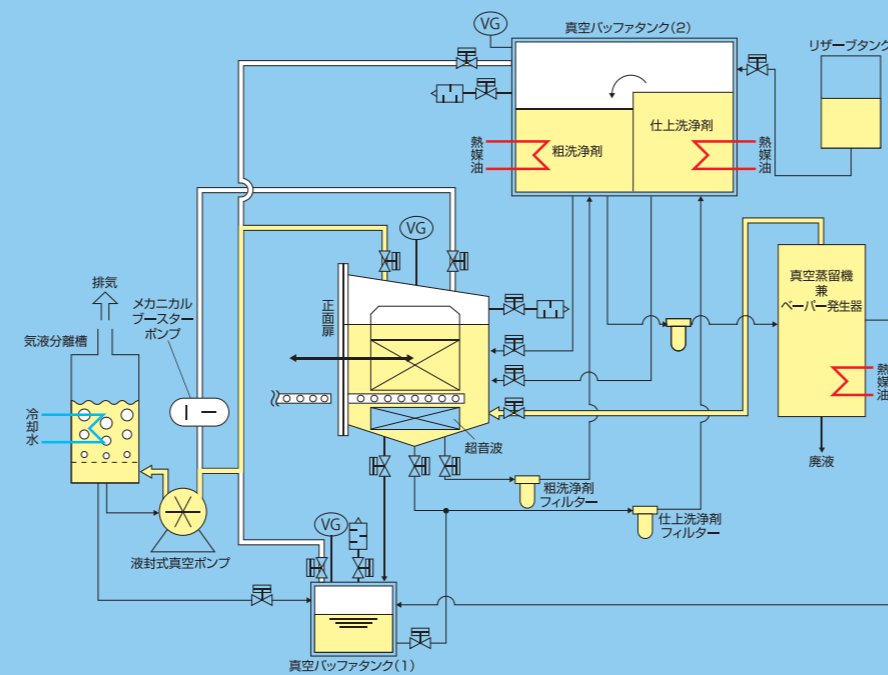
VG

真空バッファタンク(2)

リザーブタンク

熱媒油

粗洗浄剤

仕上洗浄剤

熱媒油

VG

排気

メカニカルブースターポンプ

正面扉

真空蒸留機兼ベーパー発生器

熱媒油

気液分離槽

冷却水

超音波

廃液

粗洗浄剤フィルター

液封式真空ポンプ

VG

仕上洗浄剤フィルター

真空バッファタンク(1)